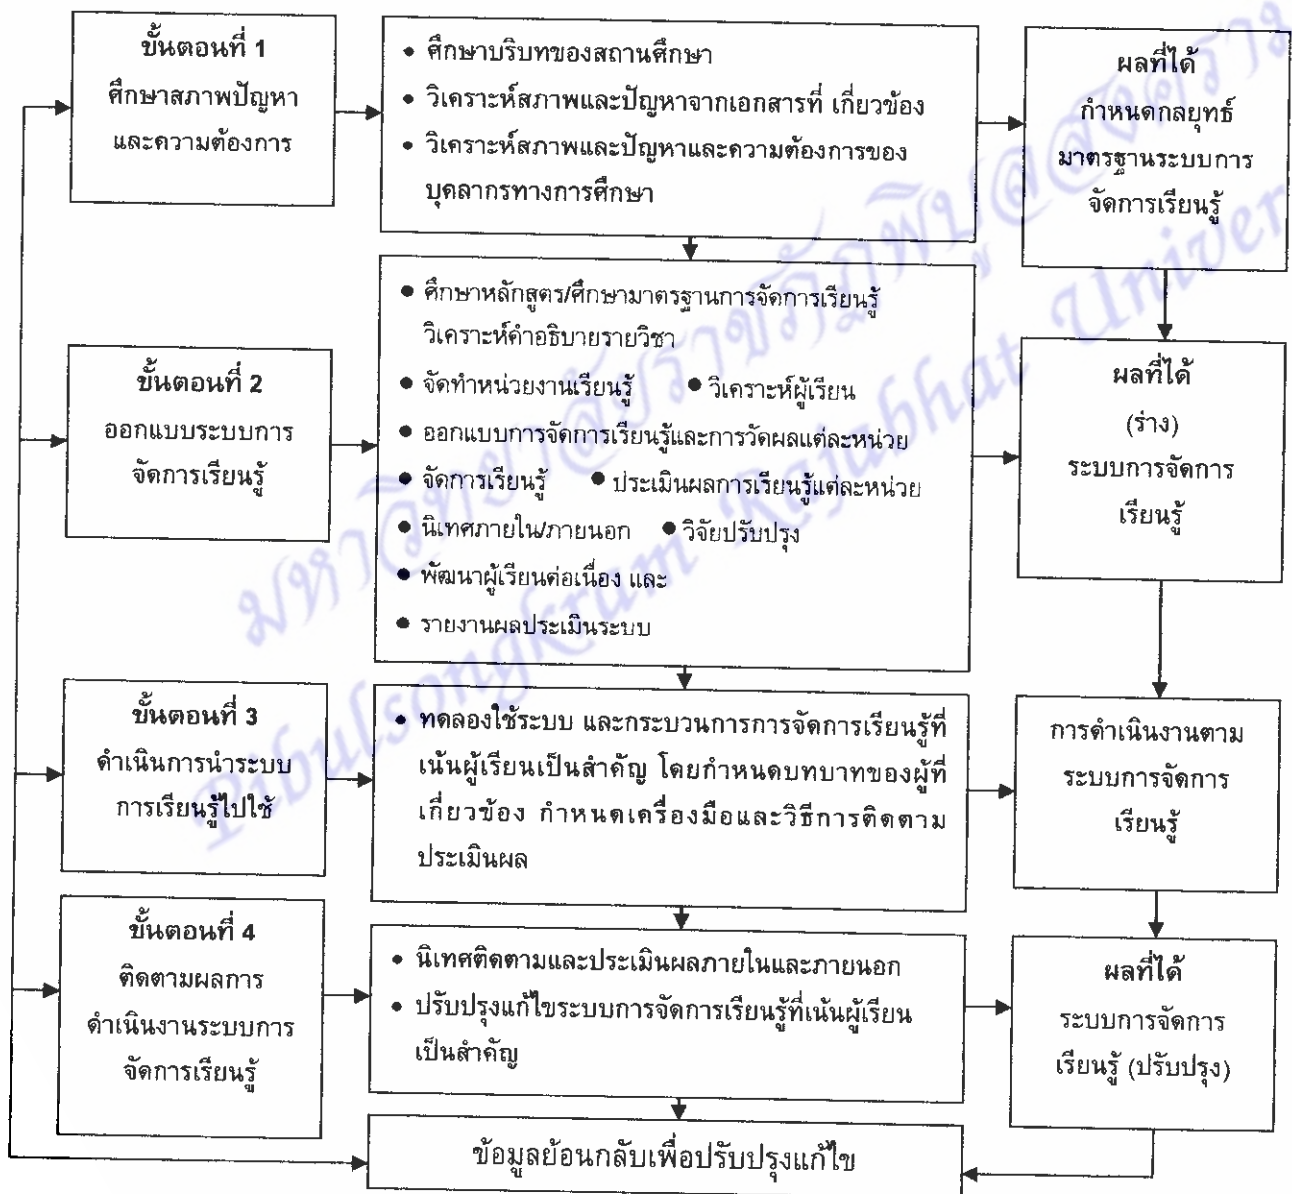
ขั้นตอนที่ 1
ศึกษาสภาพปัญหาและความต้องการ

• ศึกษาบริบทของสถานศึกษา
• วิเคราะห์สภาพและปัญหาจากเอกสารที่ เกี่ยวข้อง
• วิเคราะห์สภาพและปัญหาและความต้องการของบุคลากรทางการศึกษา

ผลที่ได้
กำหนดกลยุทธ์มาตรฐานระบบการจัดการเรียนรู้

ขั้นตอนที่ 2
ออกแบบระบบการจัดการเรียนรู้

• ศึกษาหลักสูตร/ศึกษามาตรฐานการจัดการเรียนรู้ วิเคราะห์คำอธิบายรายวิชา
• จัดทำหน่วยงานเรียนรู้ • วิเคราะห์ผู้เรียน
• ออกแบบการจัดการเรียนรู้และการวัดผลแต่ละหน่วย
• จัดการเรียนรู้ • ประเมินผลการเรียนรู้แต่ละหน่วย
• นิเทศภายใน/ภายนอก • วิจัยปรับปรุง
• พัฒนาผู้เรียนต่อเนื่อง และ
• รายงานผลประเมินระบบ

ผลที่ได้
(ร่าง)
ระบบการจัดการเรียนรู้

ขั้นตอนที่ 3
ดำเนินการนำระบบการเรียนรู้ไปใช้

• ทดลองใช้ระบบ และกระบวนการการจัดการเรียนรู้ที่เน้นผู้เรียนเป็นสำคัญ โดยกำหนดบทบาทของผู้ที่เกี่ยวข้อง กำหนดเครื่องมือและวิธีการติดตามประเมินผล

การดำเนินงานตามระบบการจัดการเรียนรู้

ขั้นตอนที่ 4
ติดตามผลการดำเนินงานระบบการจัดการเรียนรู้

• นิเทศติดตามและประเมินผลภายในและภายนอก
• ปรับปรุงแก้ไขระบบการจัดการเรียนรู้ที่เน้นผู้เรียนเป็นสำคัญ

ผลที่ได้
ระบบการจัดการเรียนรู้ (ปรับปรุง)

ข้อมูลย้อนกลับเพื่อปรับปรุงแก้ไข